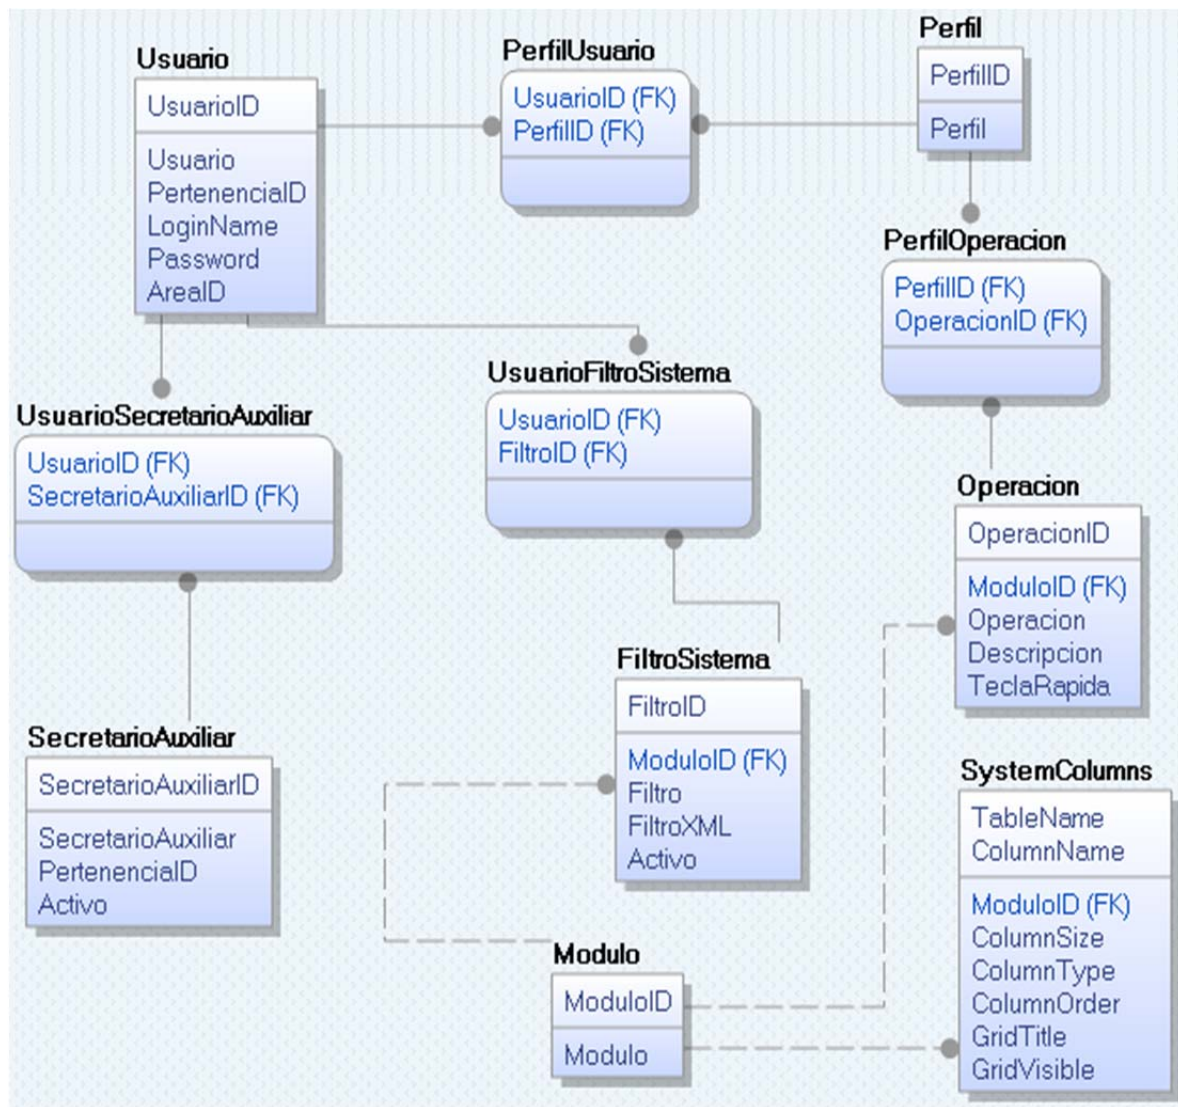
Usuario
UsuarioID
Usuario
PertenencialD
LoginName
Password
AreaID

PerfilUsuario
UsuarioID (FK)
PerfilID (FK)

Perfil
PerfilID
Perfil

PerfilOperacion
PerfilID (FK)
OperacionID (FK)

UsuarioFiltroSistema
UsuarioID (FK)
FiltroID (FK)

UsuarioSecretarioAuxiliar
UsuarioID (FK)
SecretarioAuxiliarID (FK)

Operacion
OperacionID
ModuloID (FK)
Operacion
Descripcion
TeclaRapida

FiltroSistema
FiltroID
ModuloID (FK)
Filtro
FiltroXML
Activo

SecretarioAuxiliar
SecretarioAuxiliarID
SecretarioAuxiliar
PertenencialD
Activo

SystemColumns
TableName
ColumnName
ModuloID (FK)
ColumnSize
ColumnType
ColumnOrder
GridTitle
GridVisible

Modulo
ModuloID
Modulo